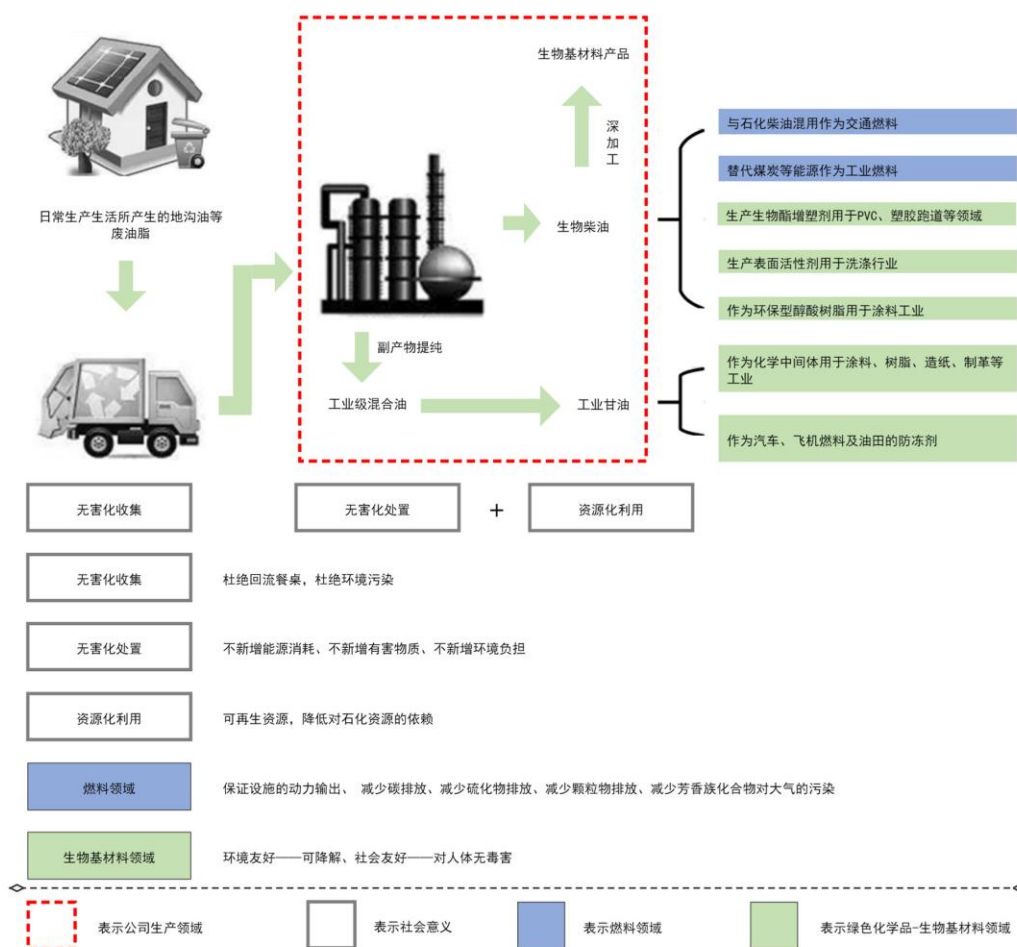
日常生产生活所产生的地沟油等废油脂

生物基材料产品

深加工

生物柴油

副产物提纯

工业级混合油

工业甘油

与石化柴油混用作为交通燃料

替代煤炭等能源作为工业燃料

生产生物酯增塑剂用于PVC、塑胶跑道等领域

生产表面活性剂用于洗涤行业

作为环保型醇酸树脂用于涂料工业

作为化学中间体用于涂料、树脂、造纸、制革等工业

作为汽车、飞机燃料及油田的防冻剂

无害化收集

无害化处置 + 资源化利用

无害化收集 杜绝回流餐桌，杜绝环境污染

无害化处置 不新增能源消耗、不新增有害物质、不新增环境负担

资源化利用 可再生资源，降低对石化资源的依赖

燃料领域 保证设施的动力输出、 减少碳排放、减少硫化物排放、减少颗粒物排放、减少芳香族化合物对大气的污染

生物基材料领域 环境友好——可降解、社会友好——对人体无毒害

表示公司生产领域

表示社会意义

表示燃料领域

表示绿色化学品-生物基材料领域